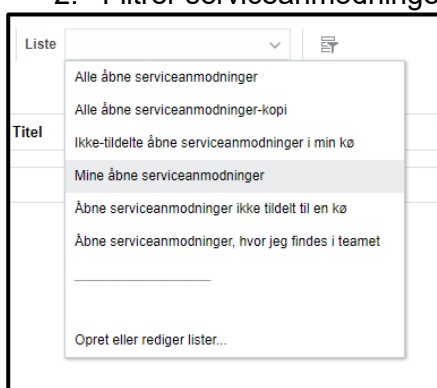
2. Filtrer serviceanmodninger

Liste

Titel

Alle åbne serviceanmodninger

Alle åbne serviceanmodninger-kopi

Ikke-tildelte åbne serviceanmodninger i min kø

Mine åbne serviceanmodninger

Åbne serviceanmodninger ikke tildelt til en kø

Åbne serviceanmodninger, hvor jeg findes i teamet

Opret eller rediger lister...